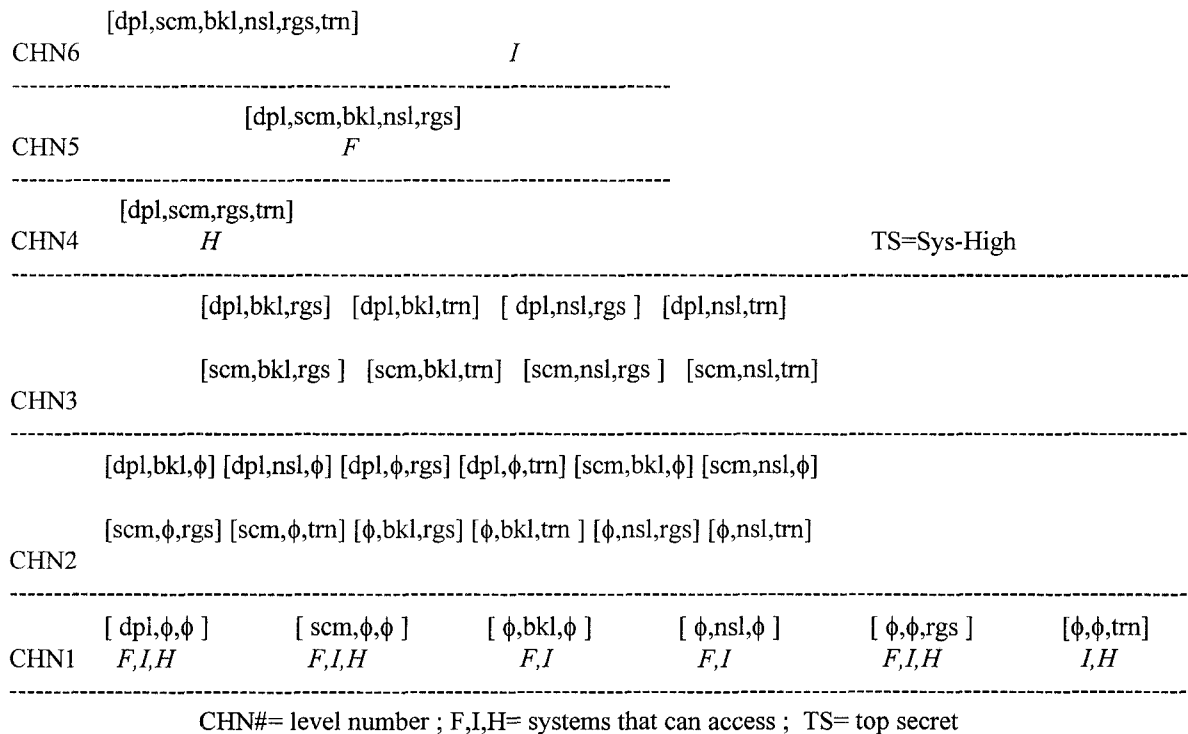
[dpl,scm,bkl,nsl,rgs,trn]
CHN6 $I$

[dpl,scm,bkl,nsl,rgs]
CHN5 $F$

[dpl,scm,rgs,trn]
CHN4 $H$ TS=Sys-High

[dpl,bkl,rgs] [dpl,bkl,trn] [ dpl,nsl,rgs ] [dpl,nsl,trn]

[scm,bkl,rgs ] [scm,bkl,trn] [scm,nsl,rgs ] [scm,nsl,trn]
CHN3

[dpl,bkl,$\phi$] [dpl,nsl,$\phi$] [dpl,$\phi$,rgs] [dpl,$\phi$,trn] [scm,bkl,$\phi$] [scm,nsl,$\phi$]

[scm,$\phi$,rgs] [scm,$\phi$,trn] [$\phi$,bkl,rgs] [$\phi$,bkl,trn ] [$\phi$,nsl,rgs] [$\phi$,nsl,trn]
CHN2

[ dpl,$\phi$,$\phi$ ] [ scm,$\phi$,$\phi$ ] [ $\phi$,bkl,$\phi$ ] [ $\phi$,nsl,$\phi$ ] [ $\phi$,$\phi$,rgs ] [$\phi$,$\phi$,trn]
CHN1 $F,I,H$ $F,I,H$ $F,I$ $F,I$ $F,I,H$ $I,H$

CHN#= level number ; F,I,H= systems that can access ; TS= top secret